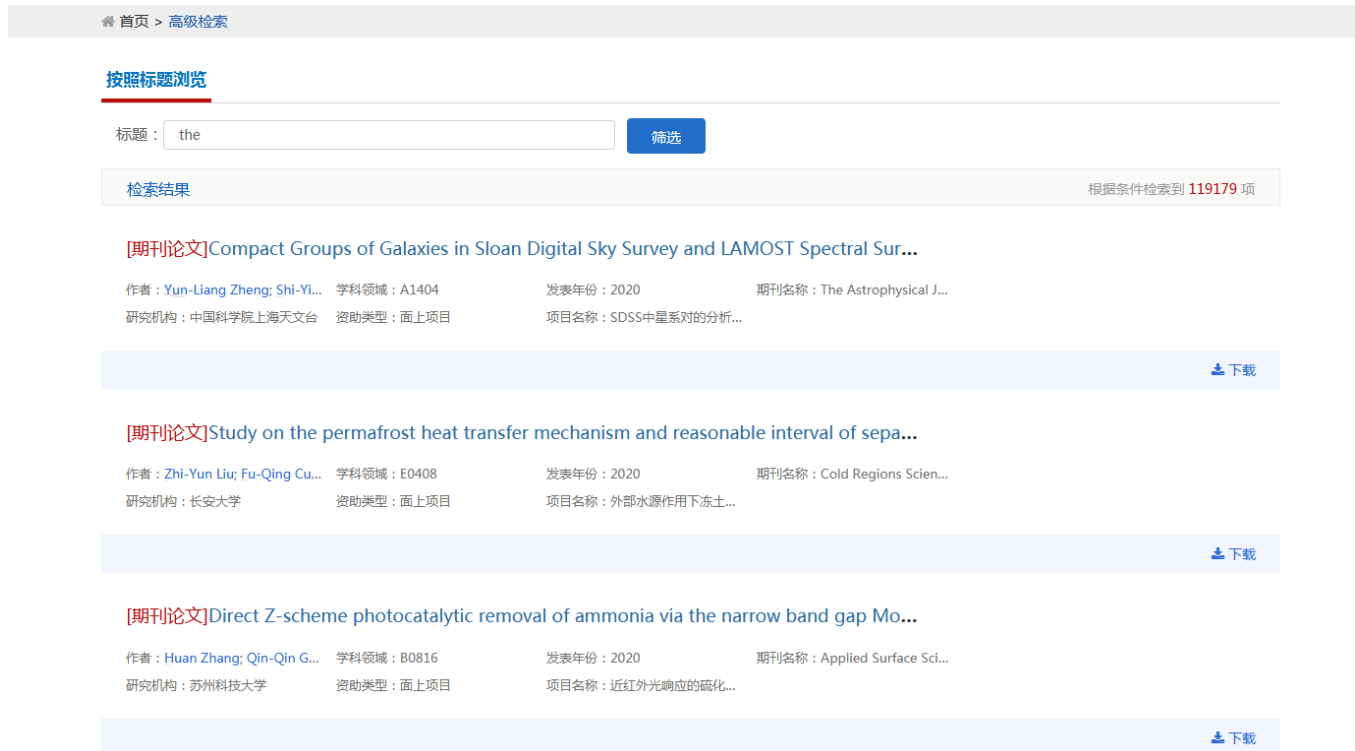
首页 > 高级检索

按照标题浏览

标题： the

筛选

检索结果

根据条件检索到 119179 项

[期刊论文]Compact Groups of Galaxies in Sloan Digital Sky Survey and LAMOST Spectral Sur...

作者：Yun-Liang Zheng; Shi-Yi... 学科领域：A1404 发表年份：2020 期刊名称：The Astrophysical J...
研究机构：中国科学院上海天文台 资助类型：面上项目 项目名称：SDSS中星系对的分析...

下载

[期刊论文]Study on the permafrost heat transfer mechanism and reasonable interval of sepa...

作者：Zhi-Yun Liu; Fu-Qing Cu... 学科领域：E0408 发表年份：2020 期刊名称：Cold Regions Scien...
研究机构：长安大学 资助类型：面上项目 项目名称：外部水源作用下冻土...

下载

[期刊论文]Direct Z-scheme photocatalytic removal of ammonia via the narrow band gap Mo...

作者：Huan Zhang; Qin-Qin G... 学科领域：B0816 发表年份：2020 期刊名称：Applied Surface Sci...
研究机构：苏州科技大学 资助类型：面上项目 项目名称：近红外光响应的硫化...

下载